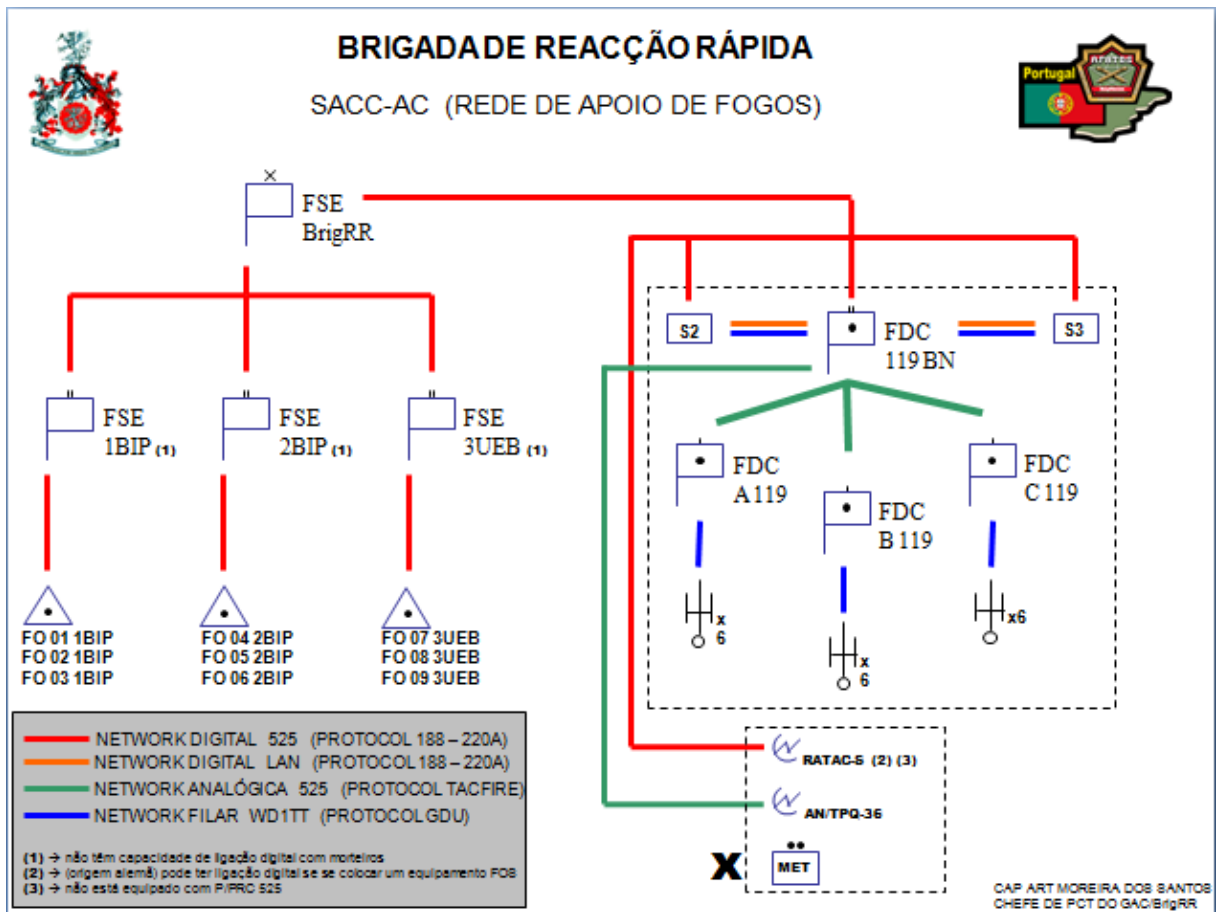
BRIGADA DE REACÇÃO RÁPIDA

SACC-AC (REDE DE APOIO DE FOGOS)

Portugal

X

FSE
BrigRR

S2

FDC
119 BN

S3

FSE
1BIP (1)

FSE
2BIP (1)

FSE
3UEB (1)

FDC
A 119

FDC
B 119

FDC
C 119

x
6

x
6

x6

FO 01 1BIP
FO 02 1BIP
FO 03 1BIP

FO 04 2BIP
FO 05 2BIP
FO 06 2BIP

FO 07 3UEB
FO 08 3UEB
FO 09 3UEB

NETWORK DIGITAL 525 (PROTOCOL 188 – 220A)
NETWORK DIGITAL LAN (PROTOCOL 188 – 220A)
NETWORK ANALÓGICA 525 (PROTOCOL TACFIRE)
NETWORK FILAR WD1TT (PROTOCOL GDU)

(1) → não têm capacidade de ligação digital com morteiros
(2) → (origem alemã) pode ter ligação digital se se colocar um equipamento FOS
(3) → não está equipado com P/PRC 525

RATAC-S (2) (3)

AN/TPQ-36

X

MET

CAP ART MOREIRA DOS SANTOS
CHEFE DE PCT DO GAC/BrigRR